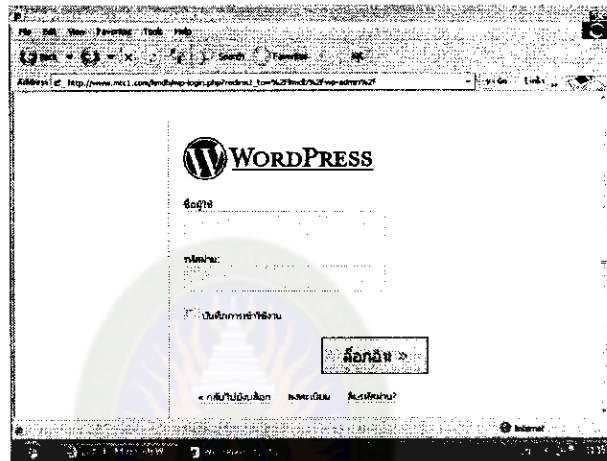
File Edit View Favorites Tools Help

Back Search Favorites

Address http://www.mtc1.com/kmdh/wp-login.php?redirect_to=%2Fkmdh%2Fwp-admin%2F

Go Links

WordPress

ชื่อผู้ใช้

รหัสผ่าน

บันทึกการเข้าใช้งาน

ล็อกอิน »

« กลับไปยังบล็อก ลงทะเบียน ลืมรหัสผ่าน?

Internet